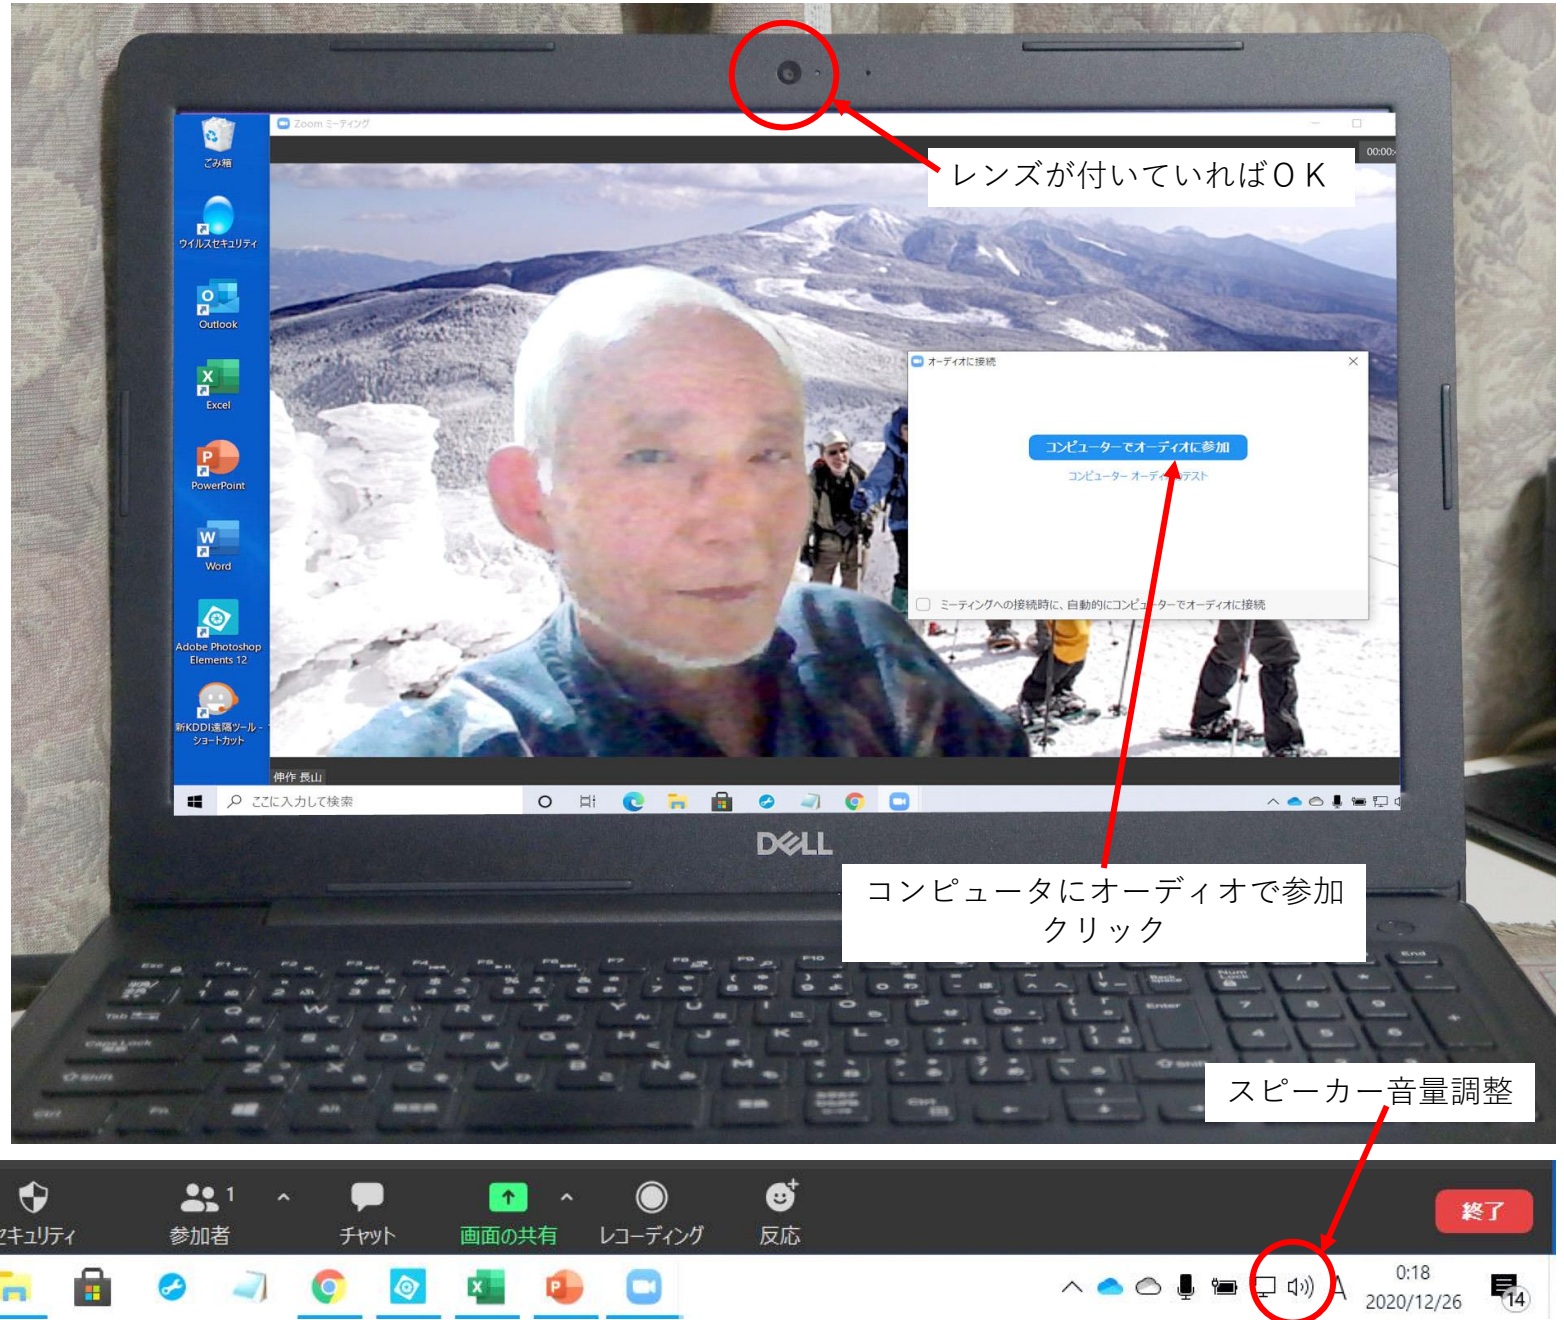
レンズが付いていればＯＫ

ごみ箱
ウイルスセキュリティ
Outlook
Excel
PowerPoint
Word
Adobe Photoshop Elements 12
新KDDI遠隔ツール - ショートカット

Zoom ミーティング
00:00

オーディオに接続
コンピューターでオーディオに参加
コンピューター オーディオのテスト
ミーティングへの接続時に、自動的にコンピューターでオーディオに接続

伸作 長山
ここに入力して検索

DELL

コンピュータにオーディオで参加
クリック

スピーカー音量調整

セキュリティ
参加者 1
チャット
画面の共有
レコーディング
反応
終了

0:18
2020/12/26
14